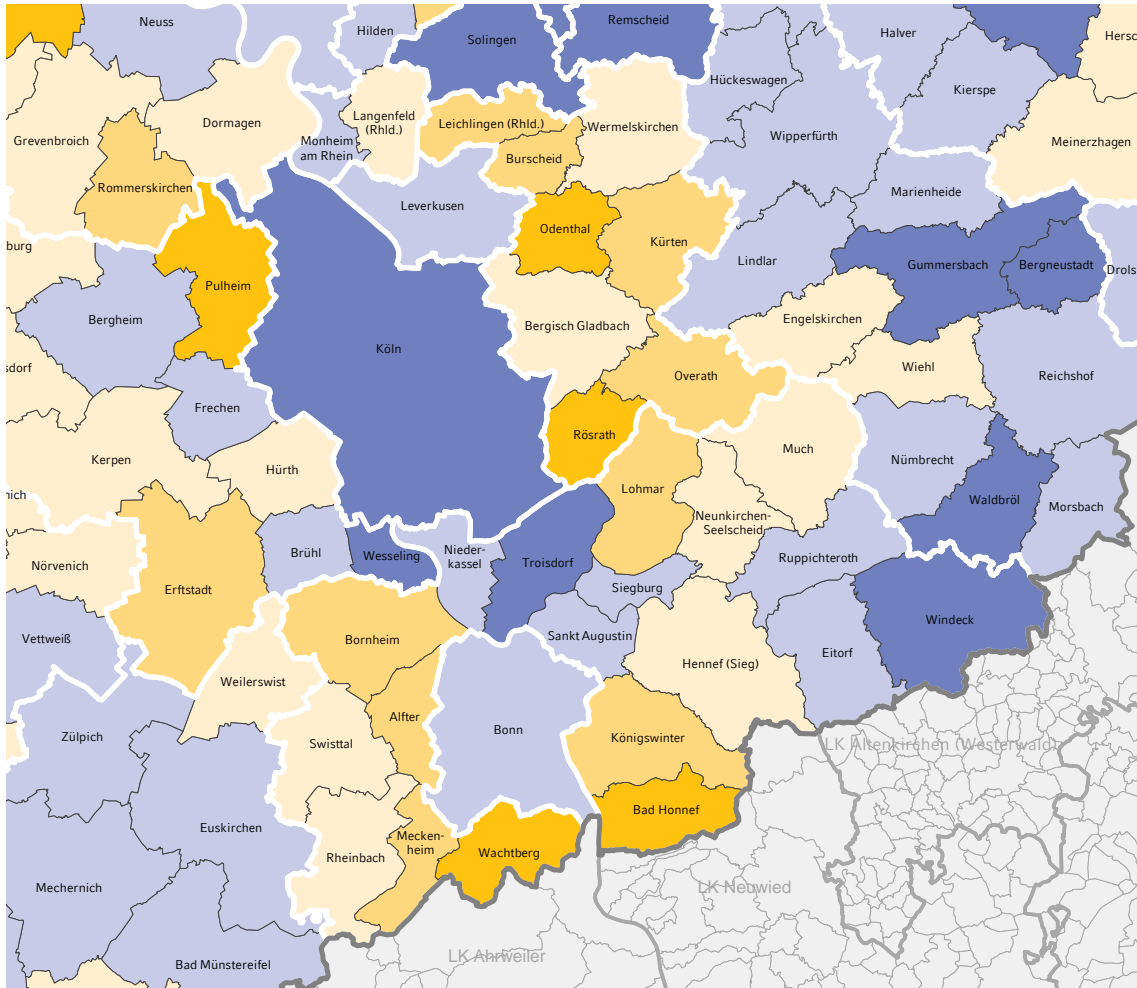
Neuss
Hilden
Solingen
Remscheid
Halver
Hersc
Kierspe
Hückeswagen
Langenfeld (Rhld.)
Leichlingen (Rhld.)
Wermelskirchen
Wipperfürth
Meinerzhagen
Grevenbroich
Dormagen
Monheim am Rhein
Burscheid
Marienheide
Rommerskirchen
Leverkusen
Odenthal
Kürten
Gummersbach
Bergneustadt
Drols
burg
Pulheim
Lindlar
Bergheim
Bergisch Gladbach
Engelskirchen
Köln
sdorf
Overath
Wiehl
Reichshof
Frechen
Rösrath
Much
Nümbrecht
Kerpen
Hürth
Lohmar
nich
Waldbröl
Neunkirchen-Seelscheid
Morsbach
Brühl
Wesseling
Nieder-kassel
Troisdorf
Ruppichteroth
Nörvenich
Erftstadt
Siegburg
Windeck
Vettweiß
Bornheim
Sankt Augustin
Hennef (Sieg)
Eitorf
Weilerswist
Alfter
Zülpich
Bonn
Swisttal
Königswinter
LK Altenkirchen (Westerwald)
Bad Honnef
Euskirchen
Mecken-heim
Rheinbach
Wachtberg
LK Neuwied
Mechernich
LK Ahrweiler
Bad Münstereifel